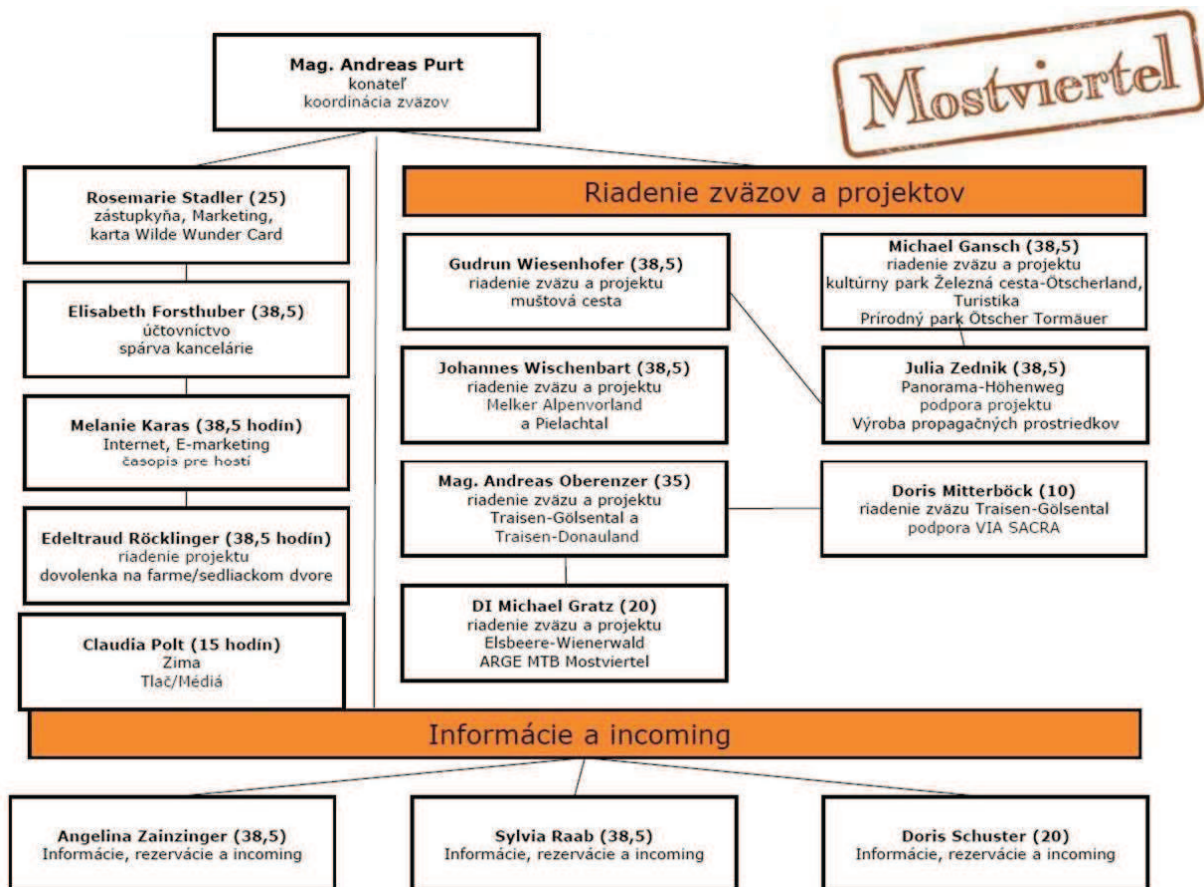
Mag. Andreas Purt
konateľ
koordinácia zväzov

Mostviertel

Rosemarie Stadler (25)
zástupkyňa, Marketing,
karta Wilde Wunder Card

Elisabeth Forsthuber (38,5)
účtovníctvo
spárva kancelárie

Melanie Karas (38,5 hodín)
Internet, E-marketing
časopis pre hostí

Edeltraud Röcklinger (38,5 hodín)
riadenie projektu
dovolenka na farme/sedliackom dvore

Claudia Polt (15 hodín)
Zima
Tlač/Médiá

Riadenie zväzov a projektov

Gudrun Wiesenhofer (38,5)
riadenie zväzu a projektu
muštová cesta

Michael Gansch (38,5)
riadenie zväzu a projektu
kultúrny park Železná cesta-Ötscherland,
Turistika
Prírodný park Ötscher Tormäuer

Johannes Wischenbart (38,5)
riadenie zväzu a projektu
Melker Alpenvorland
a Pielachtal

Julia Zednik (38,5)
Panorama-Höhenweg
podpora projektu
Výroba propagačných prostriedkov

Mag. Andreas Oberenzer (35)
riadenie zväzu a projektu
Traisen-Gölsental a
Traisen-Donauland

Doris Mitterböck (10)
riadenie zväzu Traisen-Gölsental
podpora VIA SACRA

DI Michael Gratz (20)
riadenie zväzu a projektu
Elsbeere-Wienerwald
ARGE MTB Mostviertel

Informácie a incoming

Angelina Zainzinger (38,5)
Informácie, rezervácie a incoming

Sylvia Raab (38,5)
Informácie, rezervácie a incoming

Doris Schuster (20)
Informácie, rezervácie a incoming